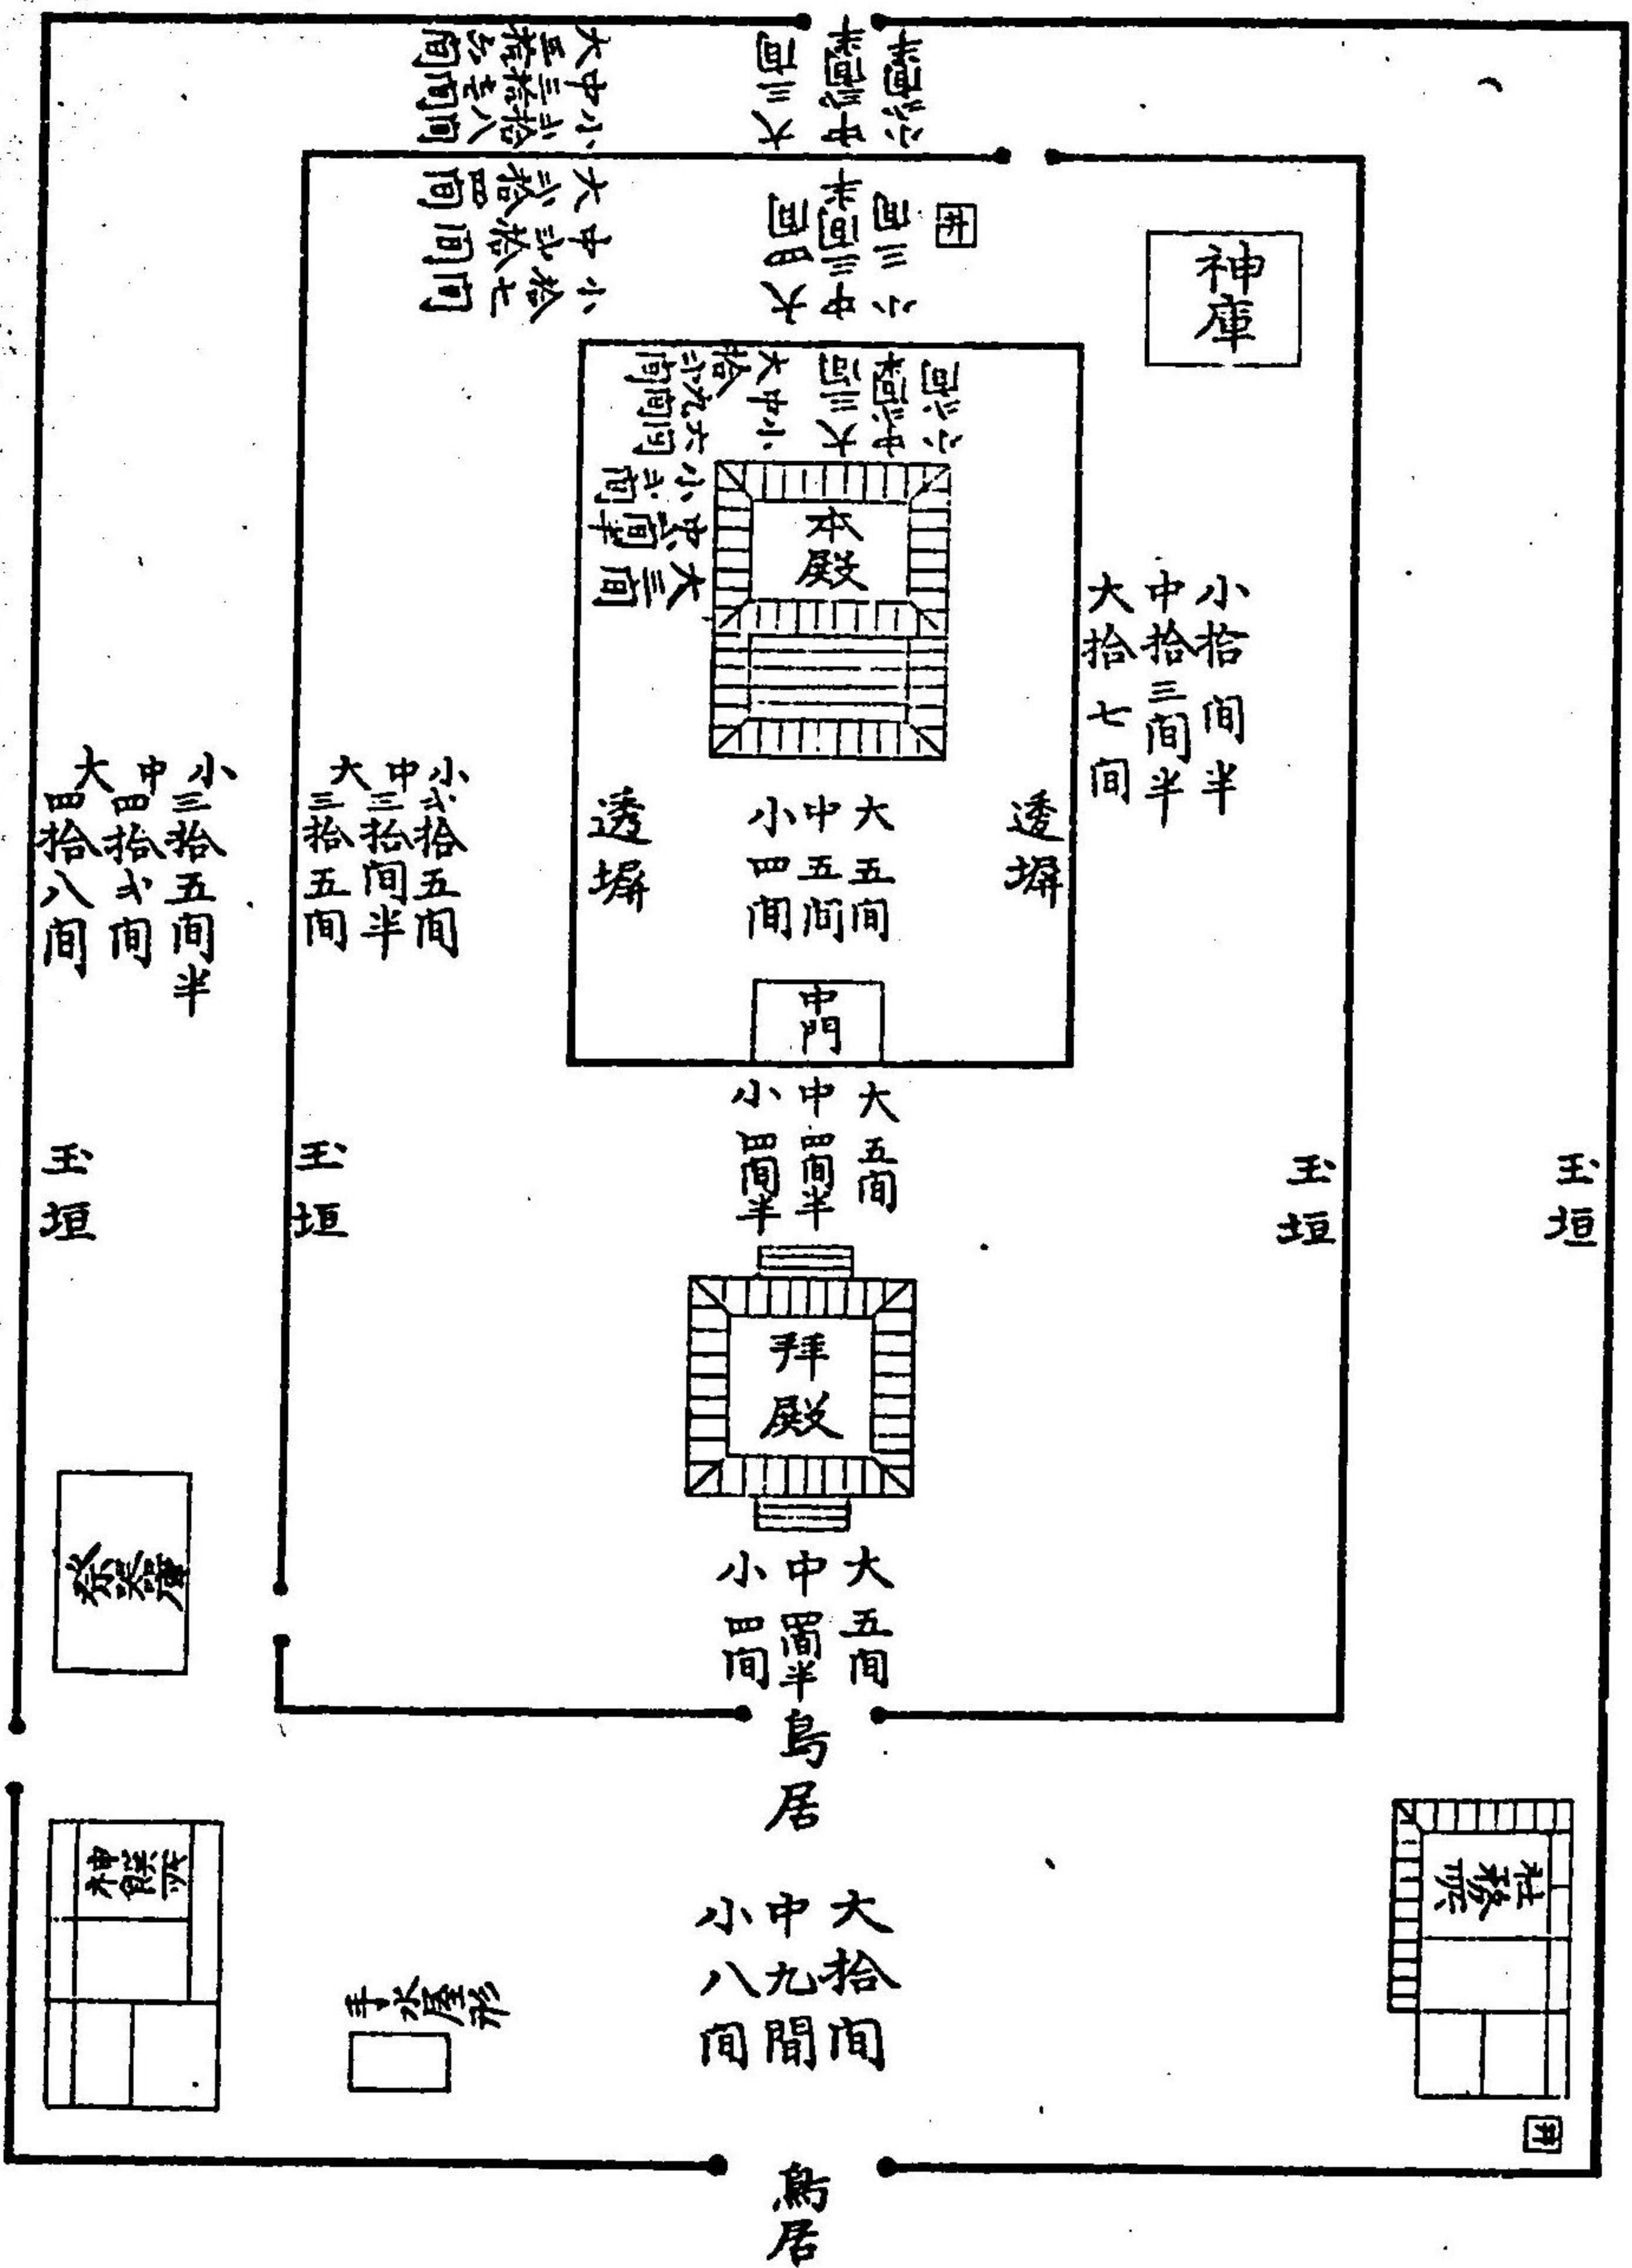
小三間半
中三間
大三間

小拾七間
中弐拾間
大弐拾四間

大中小
拾三拾八間
五拾三間
間

小三間半
中三間
大三間

神庫

小弐間半
中三間
大三間

大中小
拾九間
拾六間

大三間
小中
弐間
弐間半

本殿

小拾間半
中拾三間半
大拾七間

透塀

透塀

大五間
中五間
小四間

中門

大五間
中四間半
小四間半

小三拾五間半
中四拾弐間
大四拾八間

小弐拾五間
中三拾間半
大三拾五間

玉垣

玉垣

玉垣

玉垣

拝殿

祭器庫

大五間
中四間半
小四間

鳥居

神饌所

社務所

大拾間
中九間
小八間

手水屋

鳥居